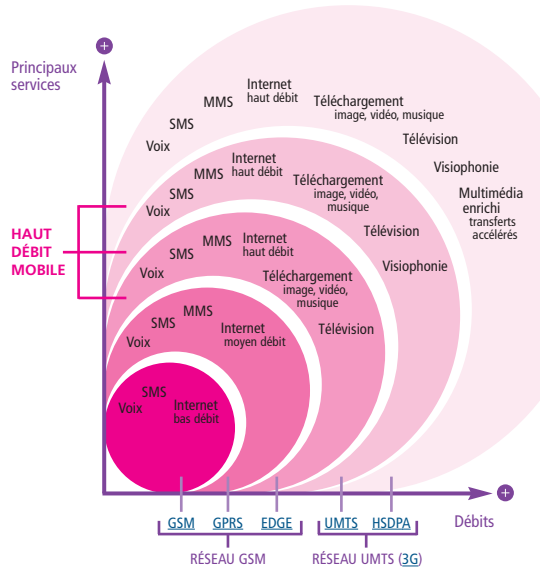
+

Principaux services

Internet haut débit
MMS
Téléchargement image, vidéo, musique
SMS
Voix
Télévision
Visiophonie
Multimédia enrichi transferts accélérés

Internet haut débit
MMS
Téléchargement image, vidéo, musique
SMS
Voix
Télévision
Visiophonie

HAUT DÉBIT MOBILE

MMS
Internet haut débit
SMS
Voix
Téléchargement image, vidéo, musique
Télévision

MMS
SMS
Internet moyen débit
Voix

SMS
Voix
Internet bas débit

+

Débits

GSM GPRS EDGE
RÉSEAU GSM

UMTS HSDPA
RÉSEAU UMTS (3G)